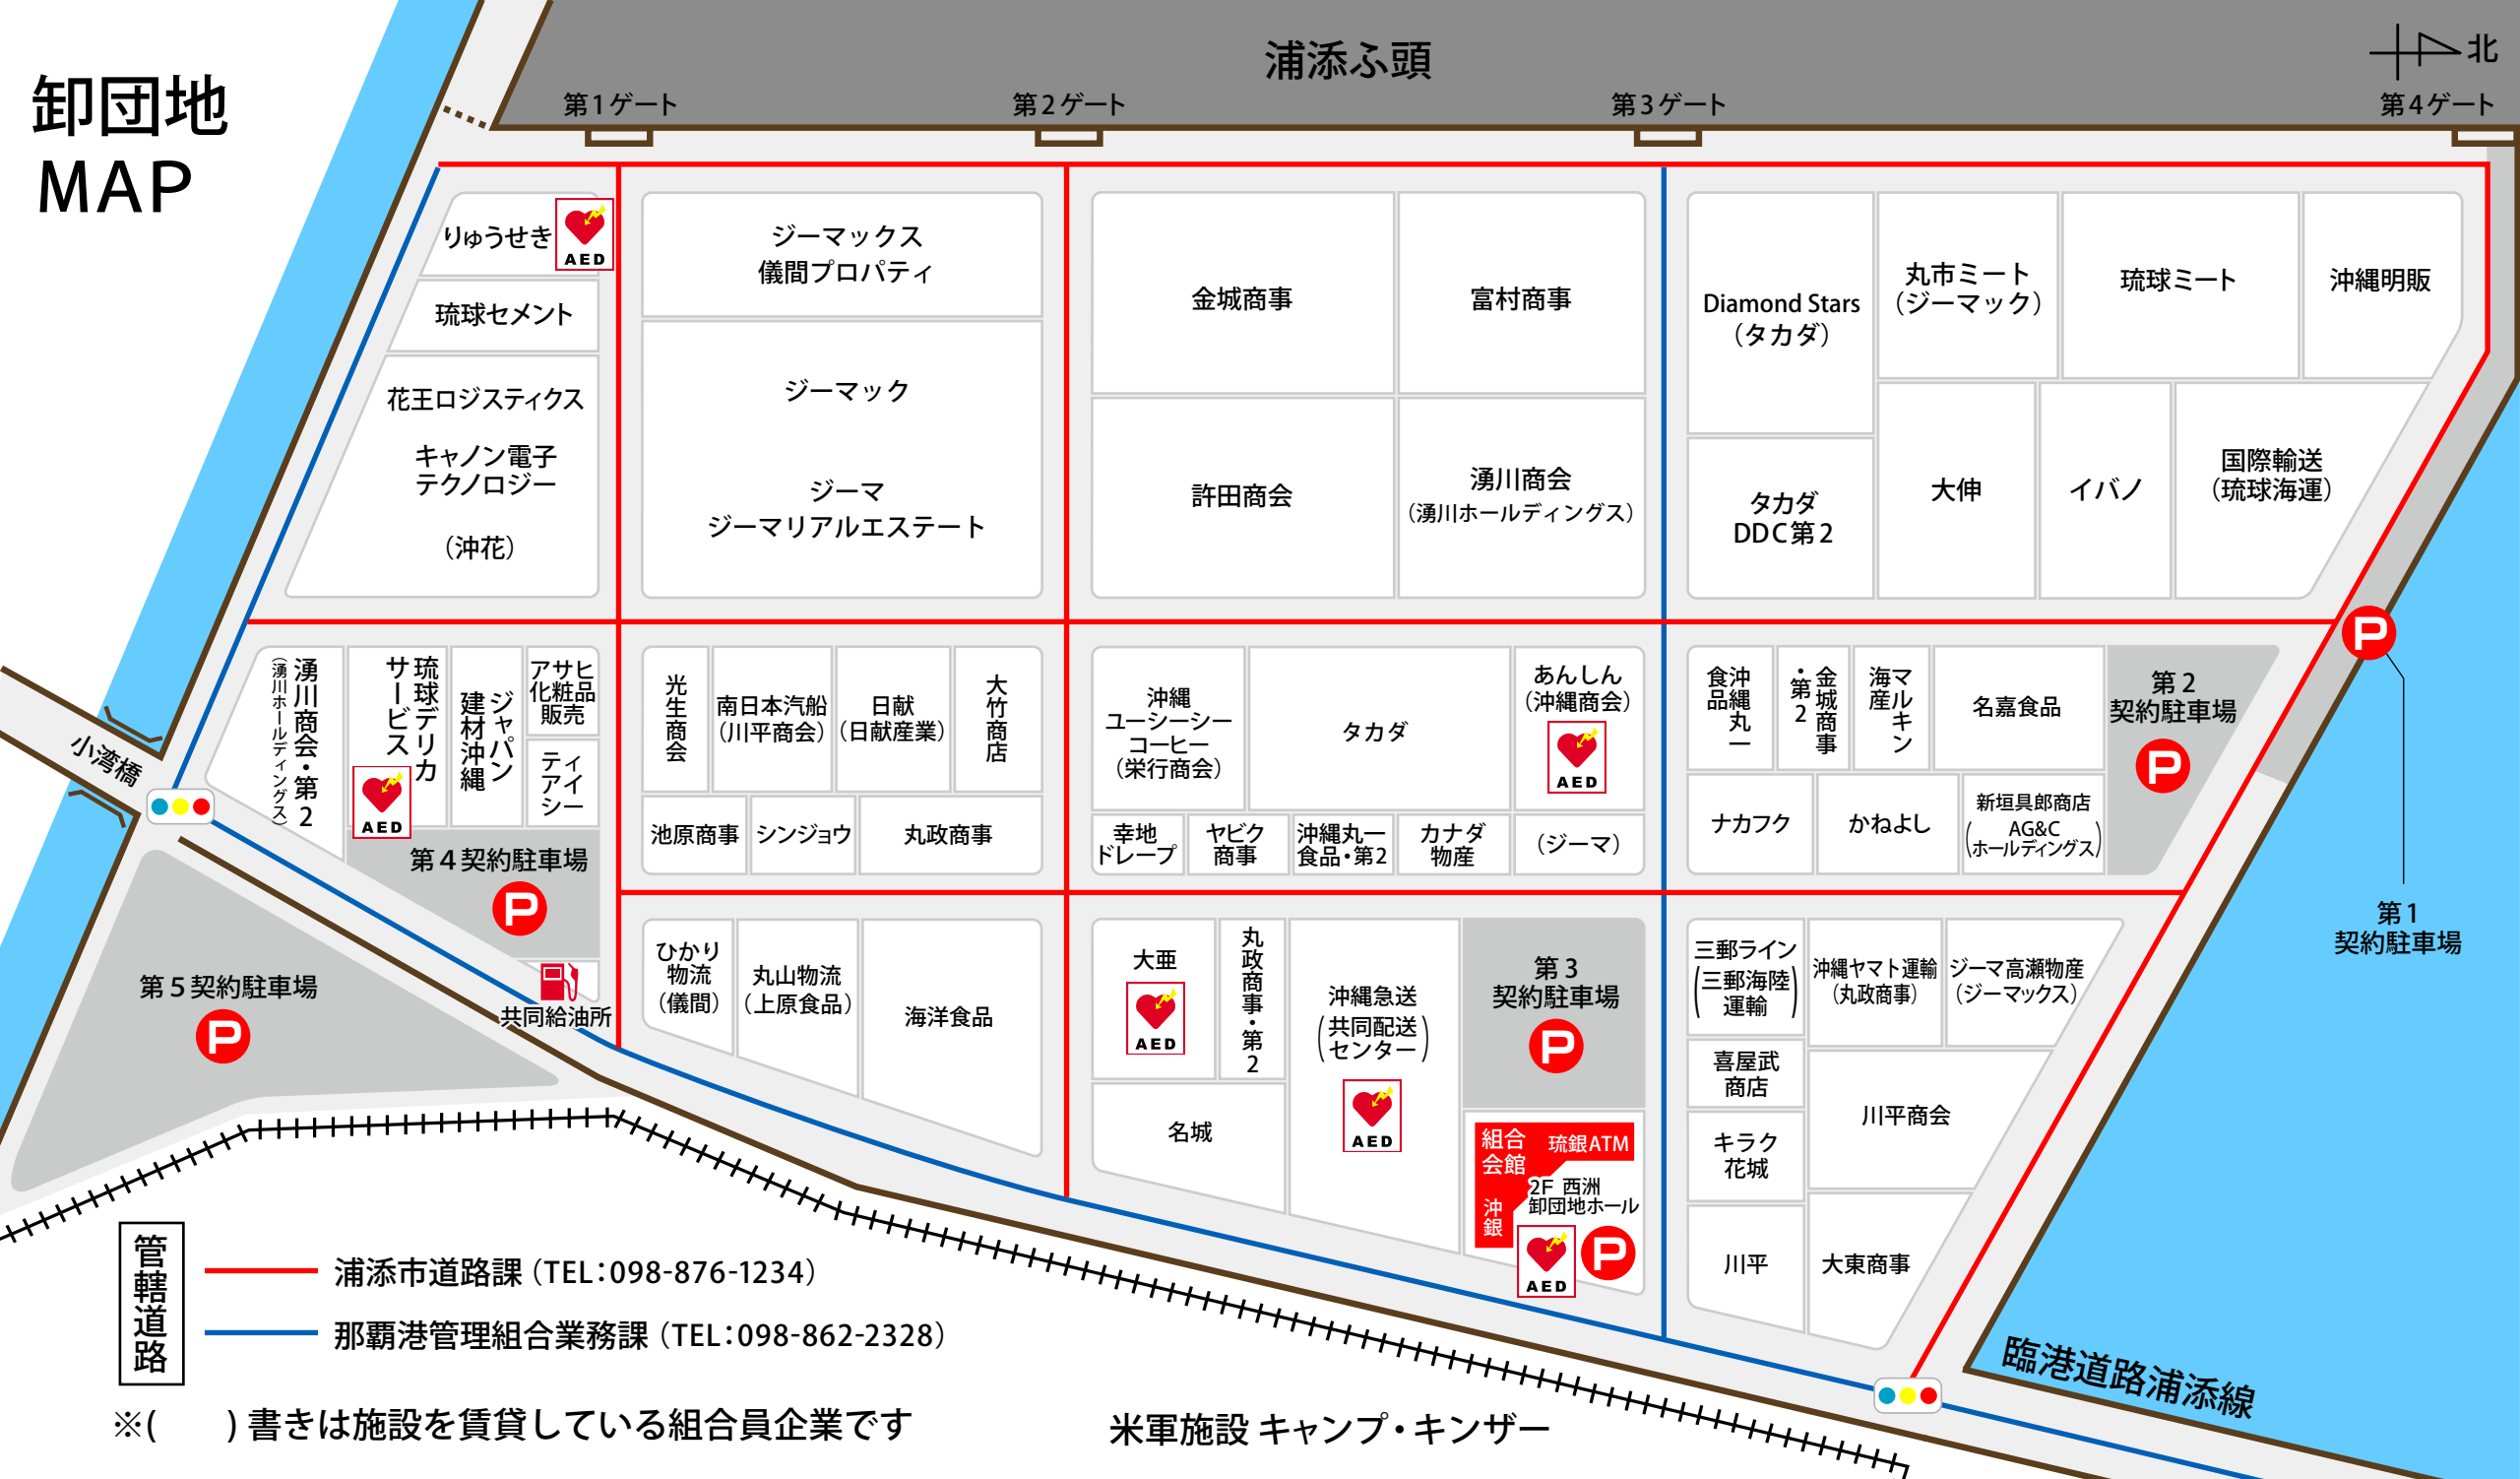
卸団地
MAP

浦添ふ頭

北

第1ゲート
第2ゲート
第3ゲート
第4ゲート

りゅうせき
AED
琉球セメント
花王ロジスティクス
キャノン電子
テクノロジー
（沖花）

ジーマックス
儀間プロパティ
ジーマック
ジーマ
ジーマリアルエステート

金城商事
富村商事
許田商会
湧川商会
（湧川ホールディングス）

Diamond Stars
（タカダ）
丸市ミート
（ジーマック）
琉球ミート
沖縄明販
タカダ
DDC第2
大伸
イバノ
国際輸送
（琉球海運）

湧川商会・第2
（湧川ホールディングス）
琉球デリカサービス
AED
ジャパン建材沖縄
アサヒ化粧品販売
ティアイシー
第4契約駐車場
共同給油所
小湾橋

光生商会
南日本汽船
（川平商会）
日猷
（日猷産業）
大竹商店
池原商事
シンジョウ
丸政商事

沖縄
ユーシーシー
コーヒー
（栄行商会）
タカダ
あんしん
（沖縄商会）
AED
幸地ドレープ
ヤビク商事
沖縄丸一食品・第2
カナダ物産
（ジーマ）

食品沖縄丸一
金城商事・第2
海産マルキン
名嘉食品
第2
契約駐車場
ナカフク
かねよし
新垣具郎商店
AG&C
（ホールディングス）

第1
契約駐車場

第5契約駐車場

ひかり物流
（儀間）
丸山物流
（上原食品）
海洋食品

大亜
AED
丸政商事・第2
沖縄急送
（共同配送センター）
AED
名城
第3
契約駐車場
組合会館
琉銀ATM
沖銀
2F 西洲
卸団地ホール
AED

三郵ライン
（三郵海陸運輸）
沖縄ヤマト運輸
（丸政商事）
ジーマ高瀬物産
（ジーマックス）
喜屋武商店
川平商会
キラク花城
川平
大東商事

臨港道路浦添線

管轄道路
浦添市道路課（TEL:098-876-1234）
那覇港管理組合業務課（TEL:098-862-2328）
※（　　）書きは施設を賃貸している組合員企業です
米軍施設 キャンプ・キンザー